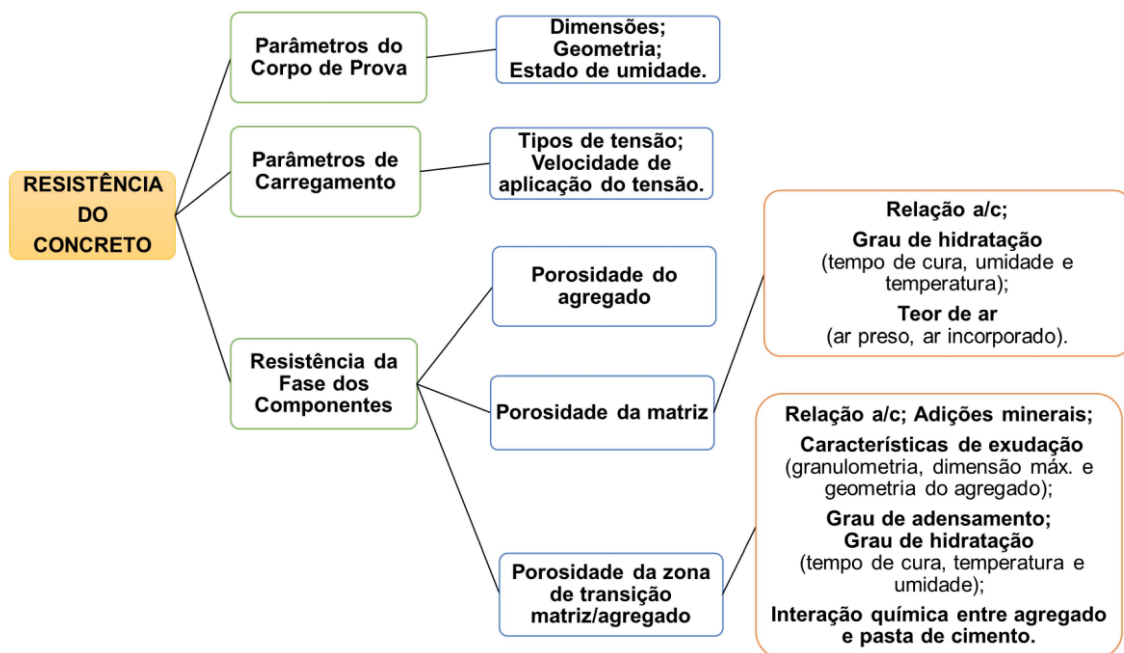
RESISTÊNCIA DO CONCRETO

Parâmetros do Corpo de Prova

Dimensões;
Geometria;
Estado de umidade.

Parâmetros de Carregamento

Tipos de tensão;
Velocidade de aplicação do tensão.

Resistência da Fase dos Componentes

Porosidade do agregado

Porosidade da matriz

Relação a/c;
Grau de hidratação
(tempo de cura, umidade e temperatura);
Teor de ar
(ar preso, ar incorporado).

Porosidade da zona de transição matriz/agregado

Relação a/c; Adições minerais;
Características de exudação
(granulometria, dimensão máx. e geometria do agregado);
Grau de adensamento;
Grau de hidratação
(tempo de cura, temperatura e umidade);
Interação química entre agregado e pasta de cimento.